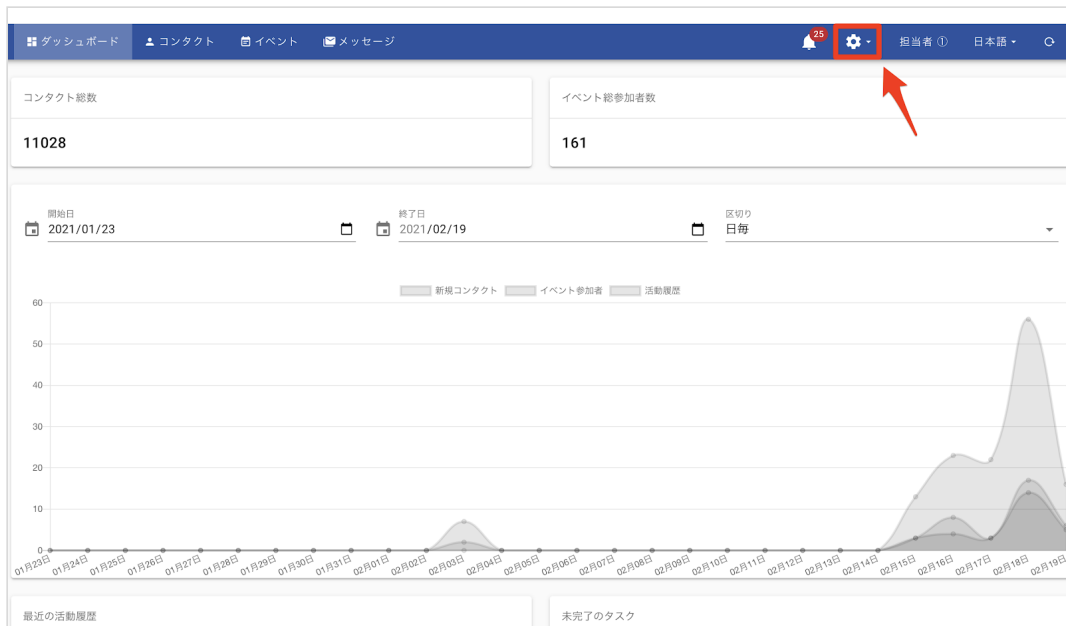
ダッシュボード　コンタクト　イベント　メッセージ　25　担当者 ①　日本語

コンタクト総数
11028

イベント総参加者数
161

開始日
2021/01/23

終了日
2021/02/19

区切り
日毎

新規コンタクト　イベント参加者　活動履歴

60
50
40
30
20
10
0

01月23日 01月24日 01月25日 01月26日 01月27日 01月28日 01月29日 01月30日 01月31日 02月01日 02月02日 02月03日 02月04日 02月05日 02月06日 02月07日 02月08日 02月09日 02月10日 02月11日 02月12日 02月13日 02月14日 02月15日 02月16日 02月17日 02月18日 02月19日

最近の活動履歴

未完了のタスク